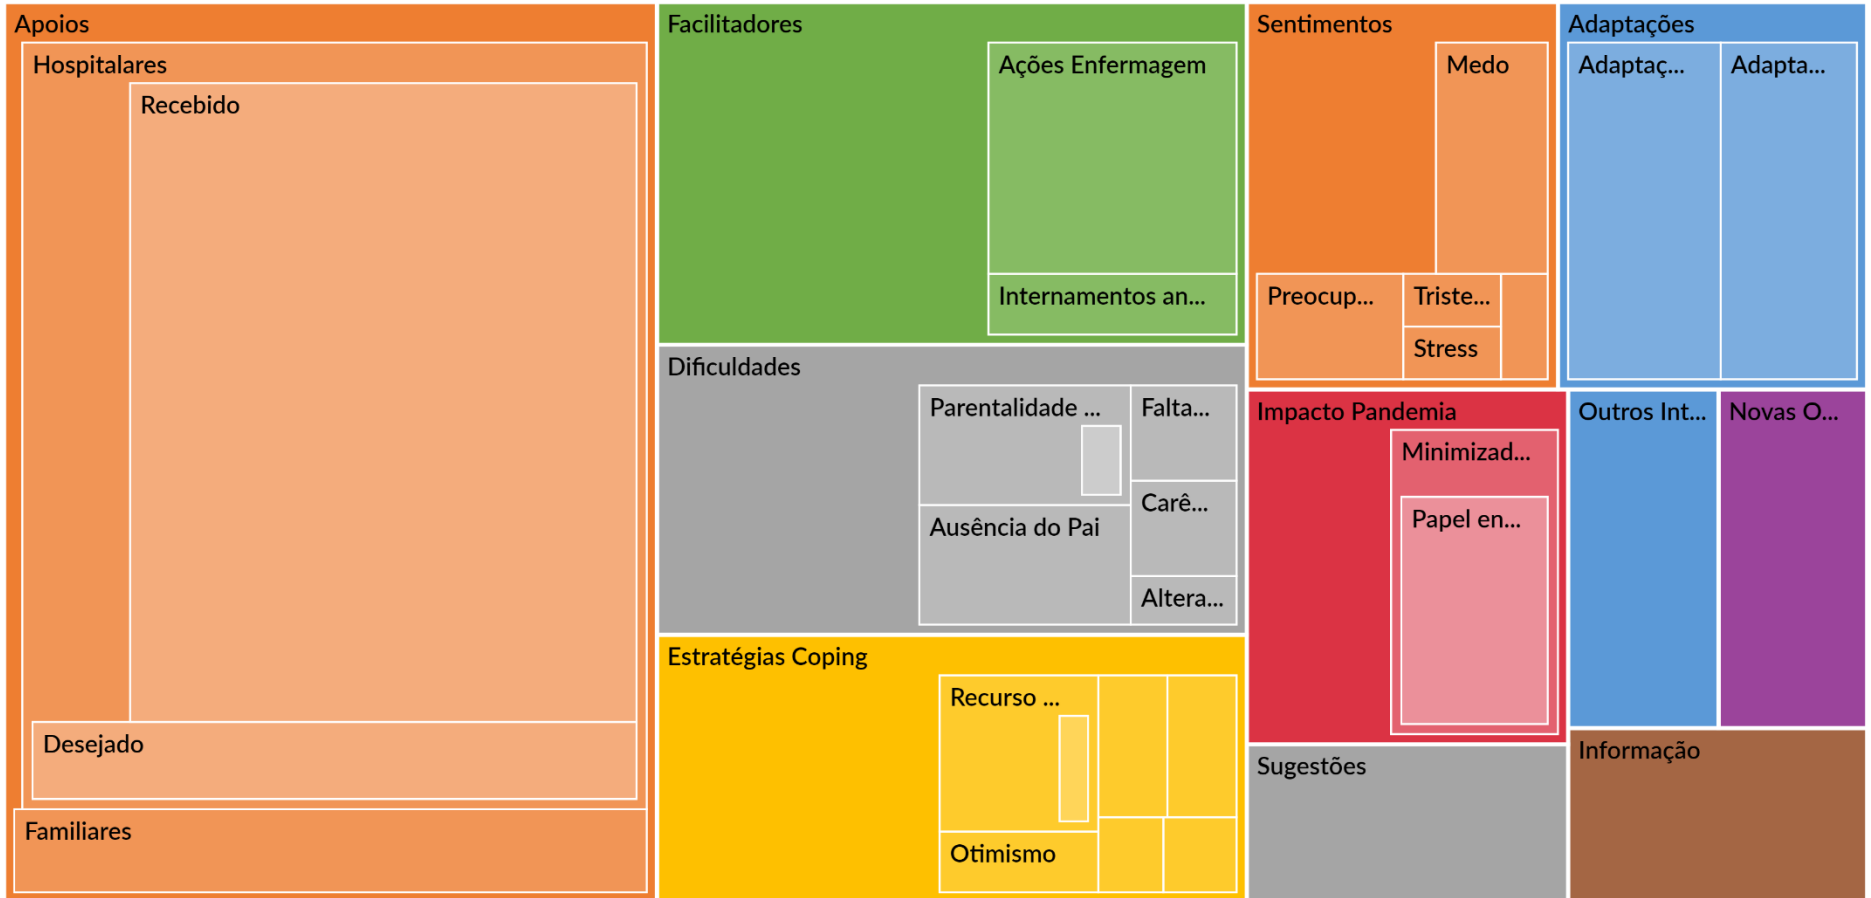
Apoios
Hospitalares
Recebido
Desejado
Familiares
Facilitadores
Ações Enfermagem
Internamentos an...
Dificuldades
Parentalidade ...
Falta...
Carê...
Ausência do Pai
Altera...
Estratégias Coping
Recurso ...
Otimismo
Sentimentos
Medo
Preocup...
Triste...
Stress
Adaptações
Adaptaç...
Adapta...
Impacto Pandemia
Minimizad...
Papel en...
Outros Int...
Novas O...
Sugestões
Informação